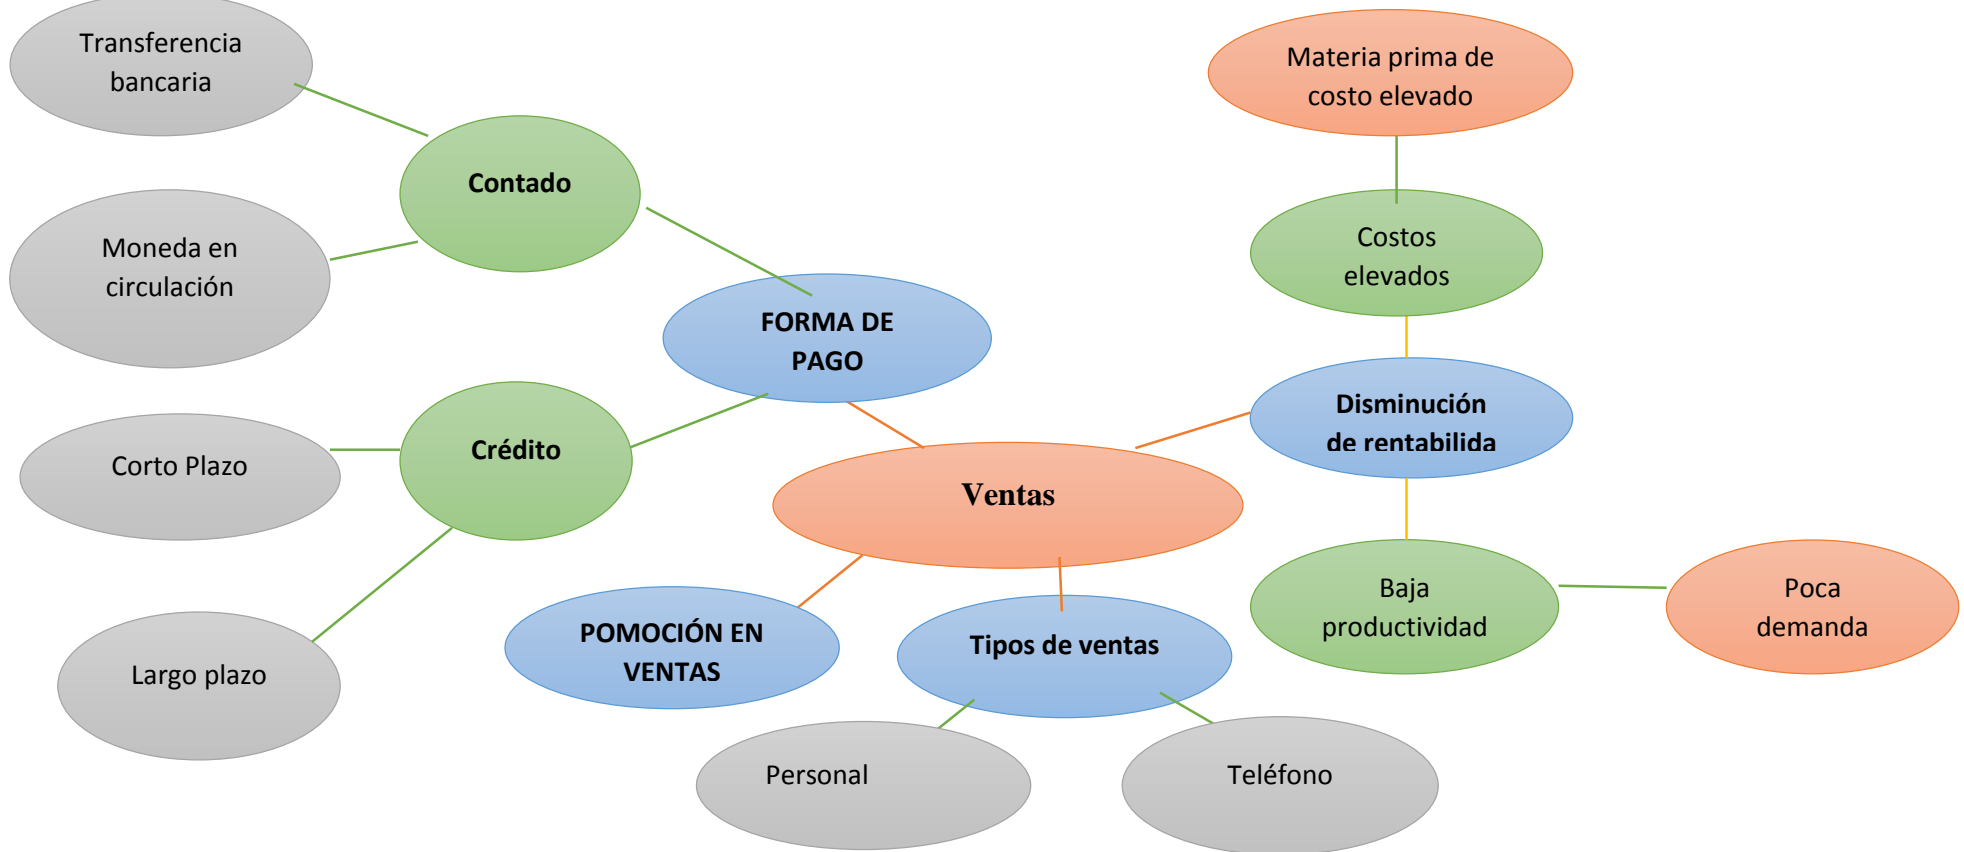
Transferencia bancaria

Contado

Moneda en circulación

FORMA DE PAGO

Crédito

Corto Plazo

Largo plazo

Ventas

POMOCIÓN EN VENTAS

Tipos de ventas

Personal

Teléfono

Materia prima de costo elevado

Costos elevados

Disminución de rentabilida

Baja productividad

Poca demanda